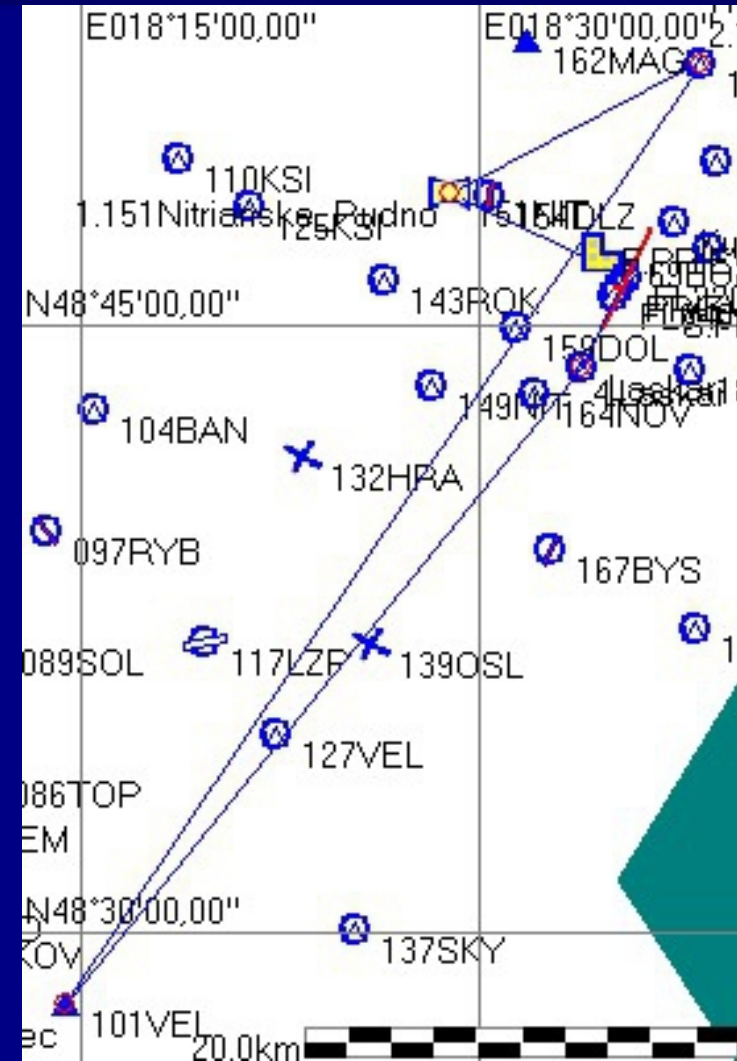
E018°15'00,00"

E018°30'00,00"

162MAG

110KSI

1.151Nitrianske Pravno

125KSI

154DLZ

143ROK

N48°45'00,00"

158DOL

149NIT

164NOV

104BAN

132HRA

097RYB

167BYS

089SOL

117LZR

139OSL

127VEL

086TOP

EM

N48°30'00,00"

137SKY

KOV

101VEL

ec

20.0km